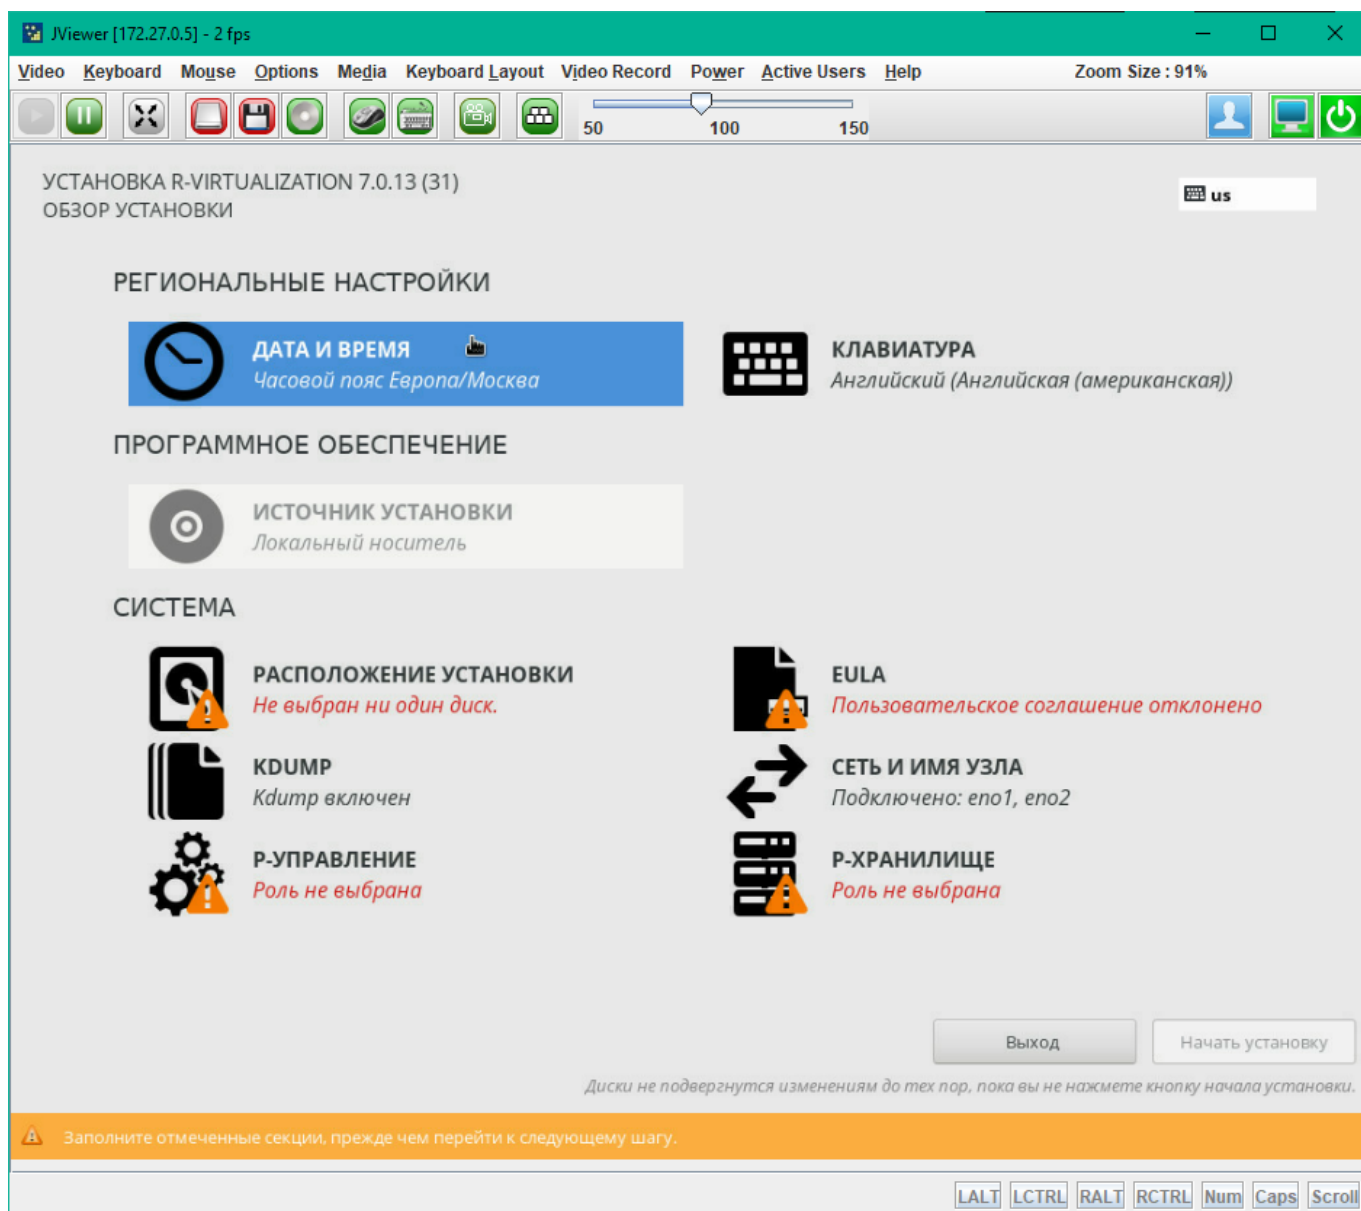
JViewer [172.27.0.5] - 2 fps

Video Keyboard Mouse Options Media Keyboard Layout Video Record Power Active Users Help Zoom Size : 91%

50 100 150

УСТАНОВКА R-VIRTUALIZATION 7.0.13 (31)
ОБЗОР УСТАНОВКИ

us

РЕГИОНАЛЬНЫЕ НАСТРОЙКИ

ДАТА И ВРЕМЯ
Часовой пояс Европа/Москва

КЛАВИАТУРА
Английский (Английская (американская))

ПРОГРАММНОЕ ОБЕСПЕЧЕНИЕ

ИСТОЧНИК УСТАНОВКИ
Локальный носитель

СИСТЕМА

РАСПОЛОЖЕНИЕ УСТАНОВКИ
Не выбран ни один диск.

EULA
Пользовательское соглашение отклонено

KDUMP
Kdump включен

СЕТЬ И ИМЯ УЗЛА
Подключено: eno1, eno2

Р-УПРАВЛЕНИЕ
Роль не выбрана

Р-ХРАНИЛИЩЕ
Роль не выбрана

Выход
Начать установку

Диски не подвергнутся изменениям до тех пор, пока вы не нажмете кнопку начала установки.

Заполните отмеченные секции, прежде чем перейти к следующему шагу.

LALT LCTRL RALT RCTRL Num Caps Scroll